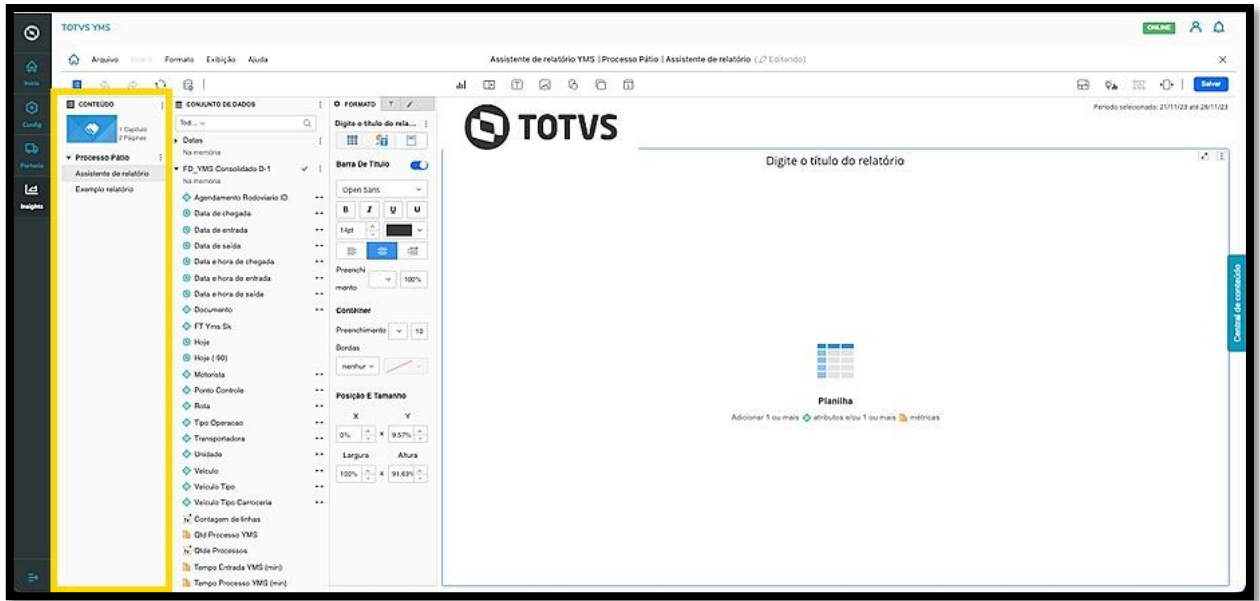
TOTVS YMS

ONLINE

Início

Config

Portaria

Insights

Arquivo Inserir Formato Exibição Ajuda

Assistente de relatório YMS | Processo Pátio | Assistente de relatório (Editando)

Salvar

CONTEÚDO

1 Capítulo
2 Páginas

Processo Pátio

Assistente de relatório

Exemplo relatório

CONJUNTO DE DADOS

Tod...

Datas
Na memória

FD_YMS Consolidado D-1
Na memória

Agendamento Rodoviario ID
Data de chegada
Data de entrada
Data de saída
Data e hora de chegada
Data e hora de entrada
Data e hora de saída
Documento
FT Yms Sk
Hoje
Hoje (-90)
Motorista
Ponto Controle
Rota
Tipo Operacao
Transportadora
Unidade
Veiculo
Veiculo Tipo
Veiculo Tipo Carroceria
Contagem de linhas
Qtd Processo YMS
Qtde Processos
Tempo Entrada YMS (min)
Tempo Processo YMS (min)

FORMATO

Digite o título do rela...

Barra De Título

Open Sans

B I U U

14pt

Preenchimento

100%

Container

Preenchimento 10

Bordas

nenhur

Posição E Tamanho

X Y

0% 9.57%

Largura Altura

100% 91.63%

TOTVS

Período selecionado: 21/11/23 até 28/11/23

Digite o título do relatório

Planilha

Adicionar 1 ou mais atributos e/ou 1 ou mais métricas

Central de conteúdo